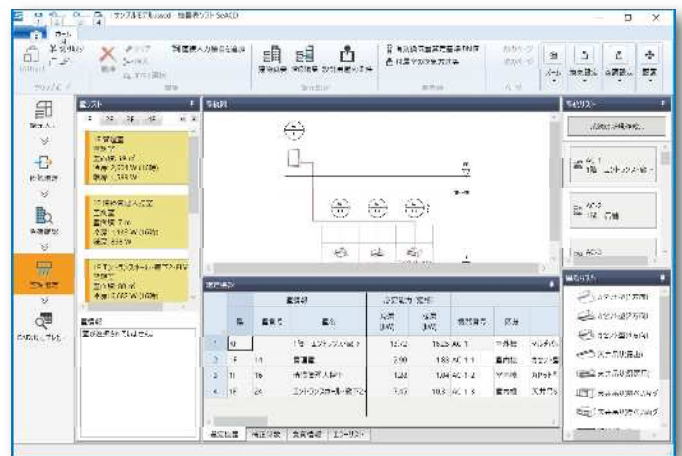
サンプルモデル.sacd - 動量表ソフト SeACD

ホーム

削除

盤リスト

単線図

盤構成

メニュー

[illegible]

盤リスト

盤選択

| | 階 | 盤番号 | 盤名 | 設置容量 | 需要 | 幹線番号 | 区分 |
|---|---|---|---|---|---|---|---|
| 1 | 1F | | | 12.42 | 10.25 | | |
| 2 | 1F | 1A | 電灯盤 | 2.00 | 1.88 | | |
| 3 | 1F | 1B | | 1.22 | 1.04 | | |
| 4 | 1F | 2A | | 9.20 | 10.3 | | |

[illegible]